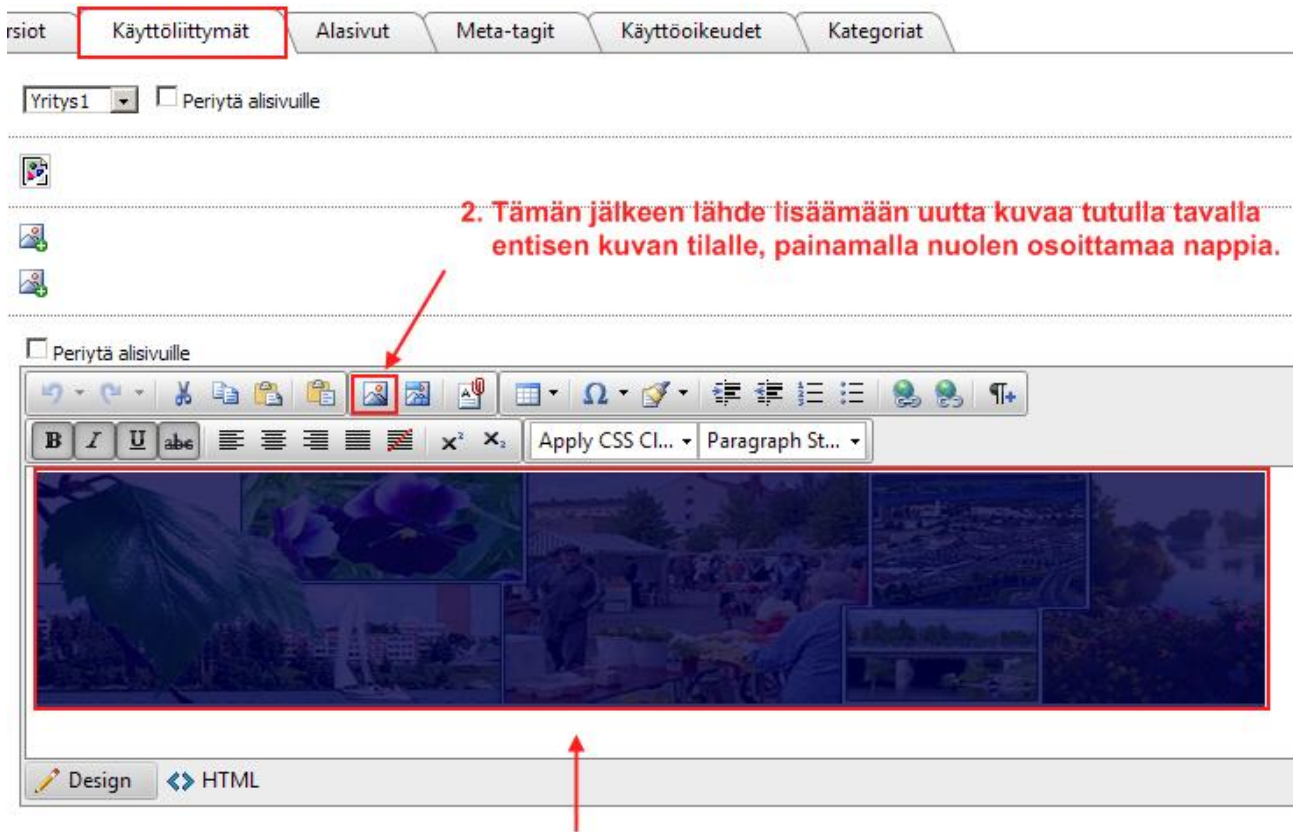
rsiot | Käyttöliittymät | Alasivut | Meta-tagit | Käyttöoikeudet | Kategoriat

Yritys1 Periytä alisivuille

2. Tämän jälkeen lähde lisäämään uutta kuvaa tutulla tavalla entisen kuvan tilalle, painamalla nuolen osoittamaa nappia.

Periytä alisivuille

B I U abc $x^2$ $x_2$ Apply CSS Cl... Paragraph St...

Design HTML